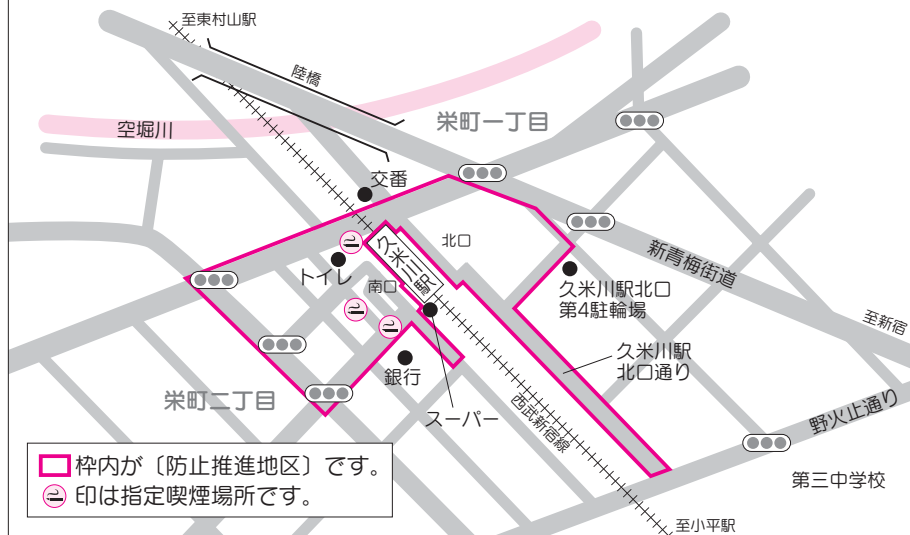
至東村山駅

陸橋

空堀川

栄町一丁目

交番

久米川駅

北口

トイレ

南口

新青梅街道

久米川駅北口
第4駐輪場

至新宿

久米川駅
北口通り

銀行

栄町二丁目

スーパー

西武新宿線

野火止通り

第三中学校

至小平駅

枠内が〔防止推進地区〕です。
印は指定喫煙場所です。